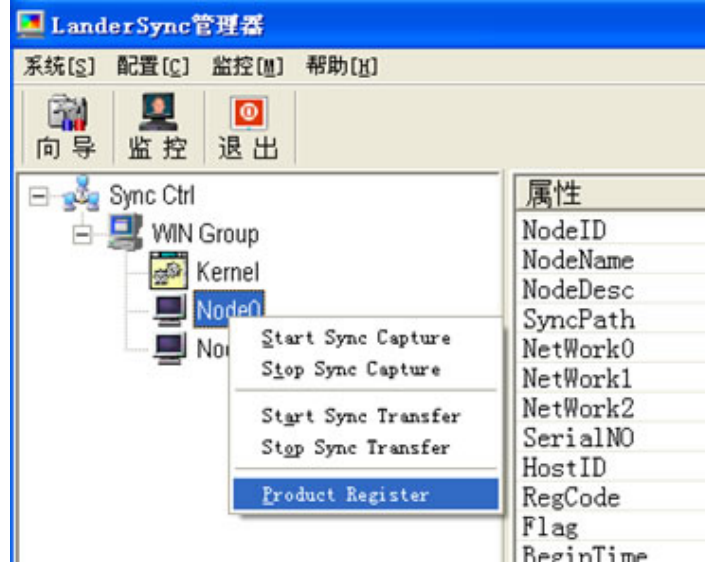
LanderSync管理器

系统[S] 配置[C] 监控[M] 帮助[H]

向导 监控 退出

Sync Ctrl
WIN Group
Kernel
Node0
No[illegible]

Start Sync Capture
Stop Sync Capture
Start Sync Transfer
Stop Sync Transfer
Product Register

属性
NodeID
NodeName
NodeDesc
SyncPath
NetWork0
NetWork1
NetWork2
SerialNO
HostID
RegCode
Flag
BeginTime